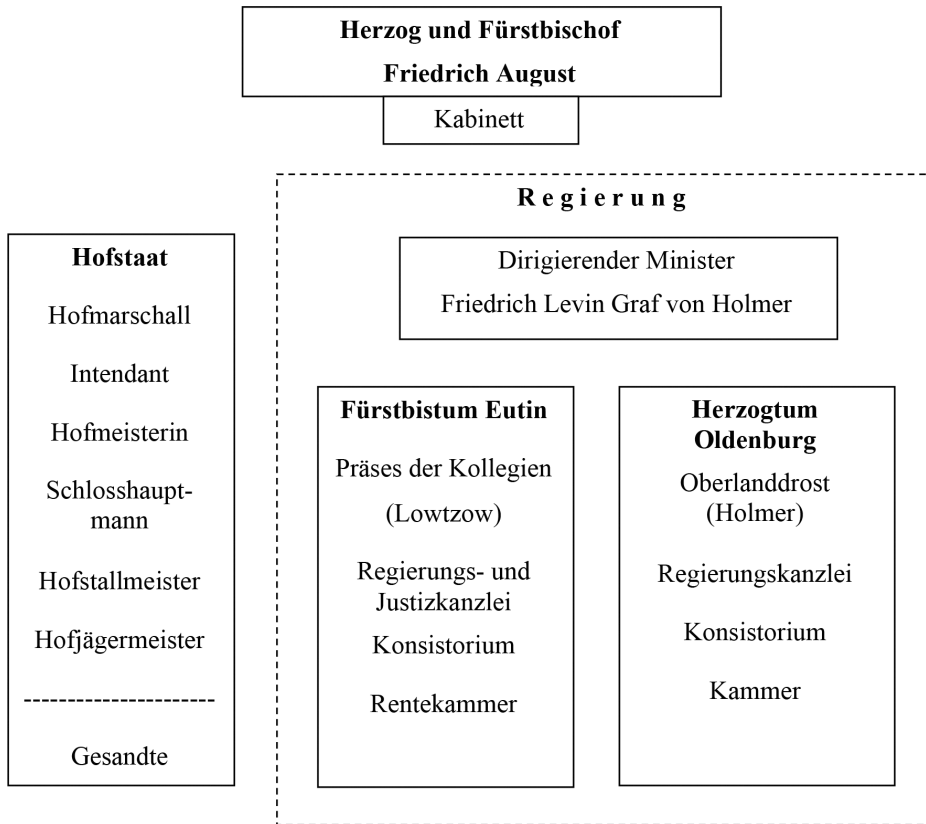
Herzog und Fürstbischof
Friedrich August

Kabinett

Hofstaat

Hofmarschall

Intendant

Hofmeisterin

Schlosshauptmann

Hofstallmeister

Hofjägermeister

---------------------

Gesandte

R e g i e r u n g

Dirigierender Minister
Friedrich Levin Graf von Holmer

Fürstbistum Eutin

Präses der Kollegien
(Lowtzow)

Regierungs- und Justizkanzlei

Konsistorium

Rentekammer

Herzogtum Oldenburg

Oberlanddrost
(Holmer)

Regierungskanzlei

Konsistorium

Kammer